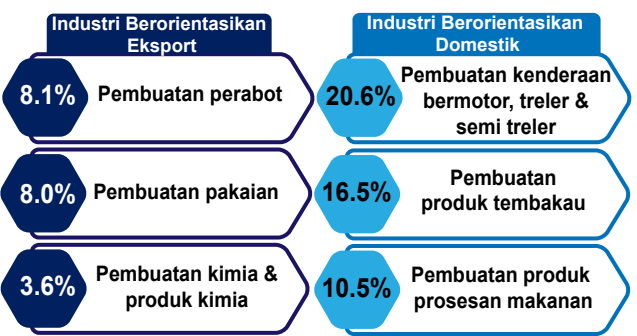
Industri Berorientasikan Eksport

8.1% Pembuatan perabot

8.0% Pembuatan pakaian

3.6% Pembuatan kimia & produk kimia

Industri Berorientasikan Domestik

20.6% Pembuatan kenderaan bermotor, treler & semi treler

16.5% Pembuatan produk tembakau

10.5% Pembuatan produk prosesan makanan